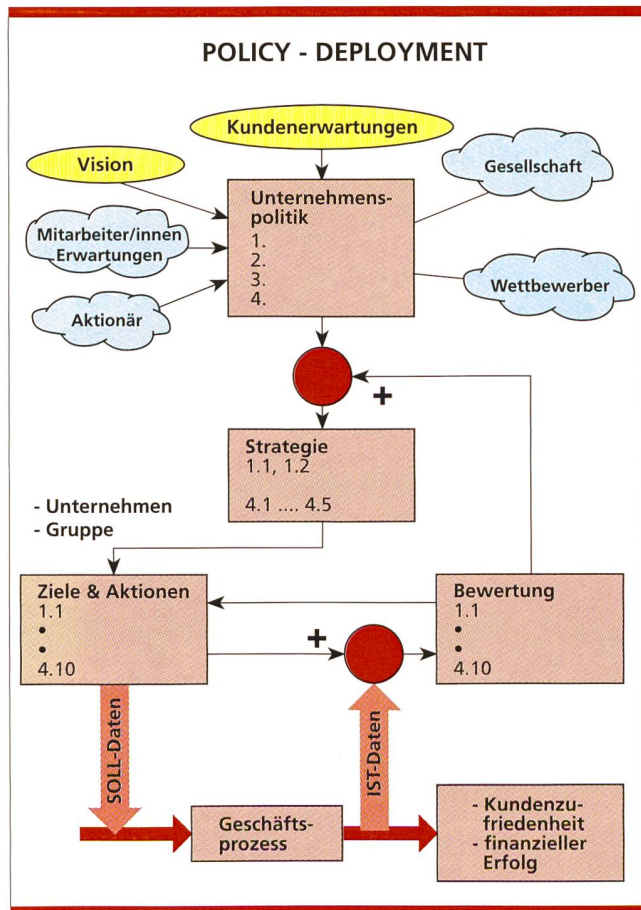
POLICY - DEPLOYMENT

Kundenerwartungen

Vision

Gesellschaft

Unternehmenspolitik
1.
2.
3.
4.

Mitarbeiter/innen Erwartungen

Wettbewerber

Aktionär

+

Strategie
1.1, 1.2

4.1 .... 4.5

- Unternehmen
- Gruppe

Ziele & Aktionen
1.1
•
•
4.10

+

Bewertung
1.1
•
•
4.10

SOLL-Daten

IST-Daten

Geschäftsprozess

- Kundenzufriedenheit
- finanzieller Erfolg